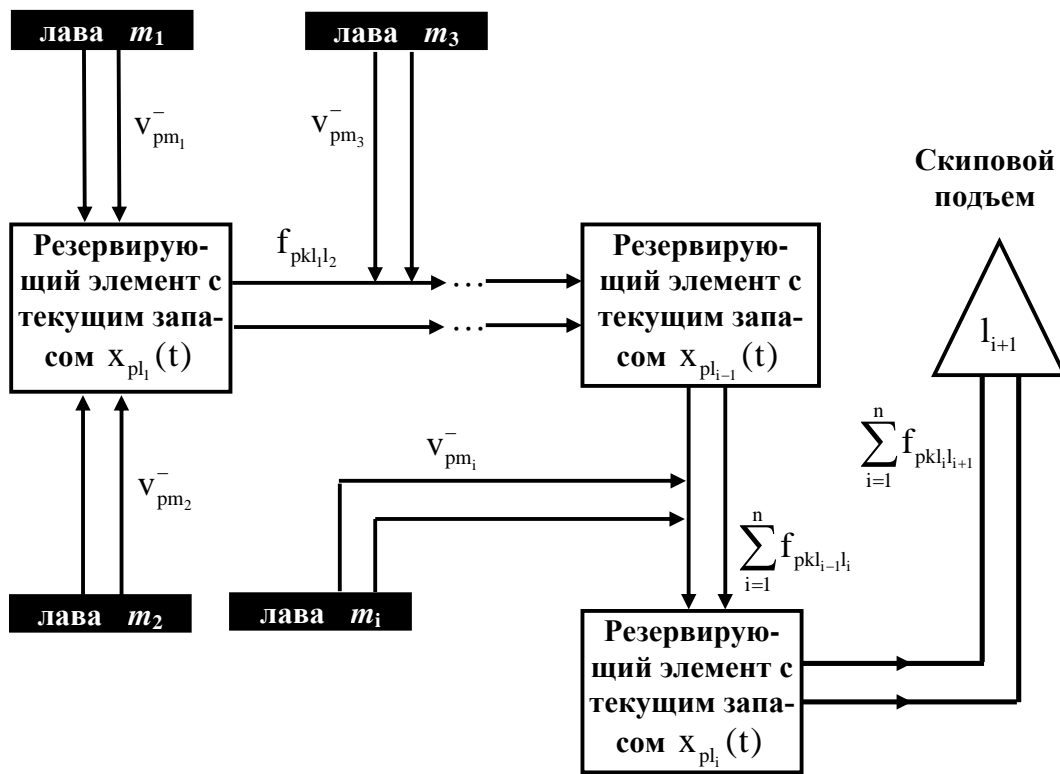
лава $m_1$

лава $m_3$

$v^-_{pm_1}$

$v^-_{pm_3}$

Скиповой подъем

Резервирующий элемент с текущим запасом $x_{pl_1}(t)$

$f_{pkl_1l_2}$

…

…

Резервирующий элемент с текущим запасом $x_{pl_{i-1}}(t)$

$l_{i+1}$

$\sum_{i=1}^{n} f_{pkl_il_{i+1}}$

$v^-_{pm_2}$

$v^-_{pm_i}$

$\sum_{i=1}^{n} f_{pkl_{i-1}l_i}$

лава $m_2$

лава $m_i$

Резервирующий элемент с текущим запасом $x_{pl_i}(t)$